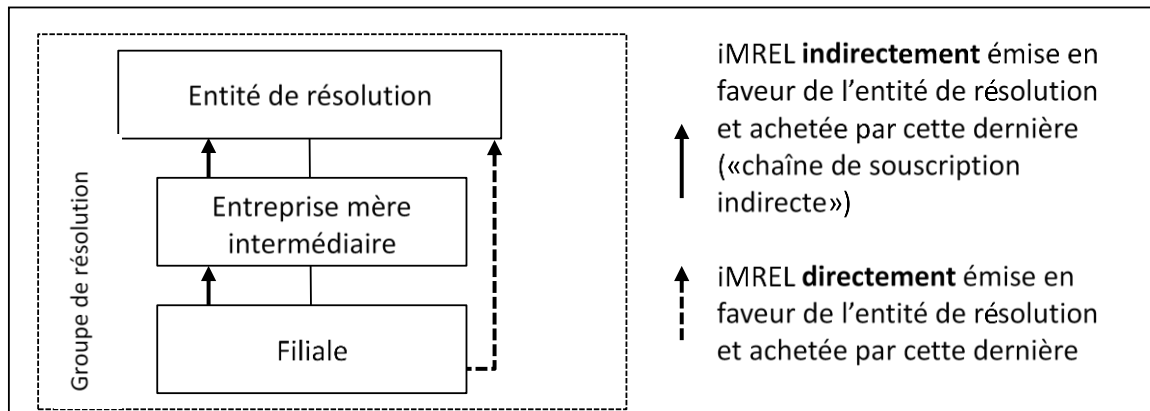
Groupe de résolution

Entité de résolution

Entreprise mère intermédiaire

Filiale

iMREL **indirectement** émise en faveur de l'entité de résolution et achetée par cette dernière («chaîne de souscription indirecte»)

iMREL **directement** émise en faveur de l'entité de résolution et achetée par cette dernière